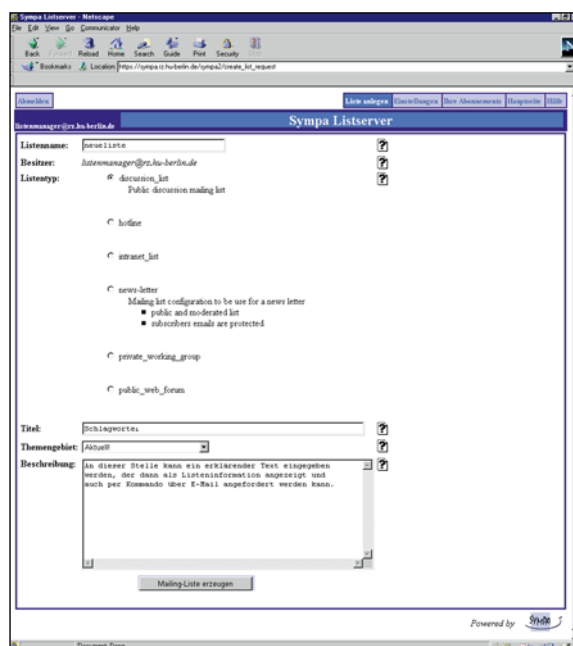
Sympa Listserver - Netscape

File Edit View Go Communicator Help

Back Forward Reload Home Search Guide Print Security Stop

Bookmarks Location: https://sympa.rz.hu-berlin.de/sympa2/create_list_request

Abmelden

Liste anlegen Einstellungen Ihre Abonnements Hauptseite Hilfe

listenmanager@rz.hu-berlin.de

Sympa Listserver

Listenname: neueliste

Besitzer: listenmanager@rz.hu-berlin.de

Listentyp: discussion_list
Public discussion mailing list

hotline

intranet_list

news-letter
Mailing list configuration to be use for a news letter
■ public and moderated list
■ subscribers emails are protected

private_working_group

public_web_forum

Titel: Schlagworte:

Themengebiet: Aktuell

Beschreibung: An dieser Stelle kann ein erklärender Text eingegeben werden, der dann als Listeninformation angezeigt und auch per Kommando über E-Mail angefordert werden kann.

Mailing-Liste erzeugen

Powered by Sympa

Document: Done